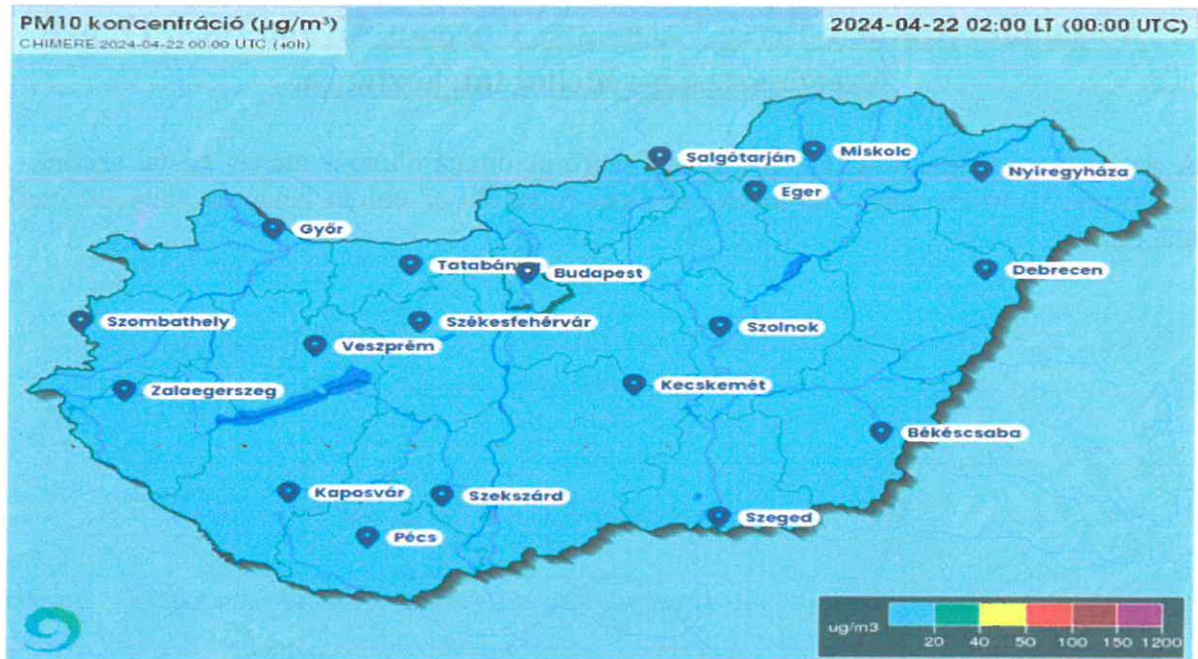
PM10 koncentráció (µg/m³)
CHIMERE 2024-04-22 00:00 UTC (+0h)

2024-04-22 02:00 LT (00:00 UTC)

Salgótarján
Miskolc
Nyíregyháza
Eger
Győr
Tatabánya
Budapest
Debrecen
Szombathely
Székesfehérvár
Szolnok
Veszprém
Zalaegerszeg
Kecskemét
Békéscsaba
Kaposvár
Szekszárd
Szeged
Pécs

ug/m3
20 40 50 100 150 1200